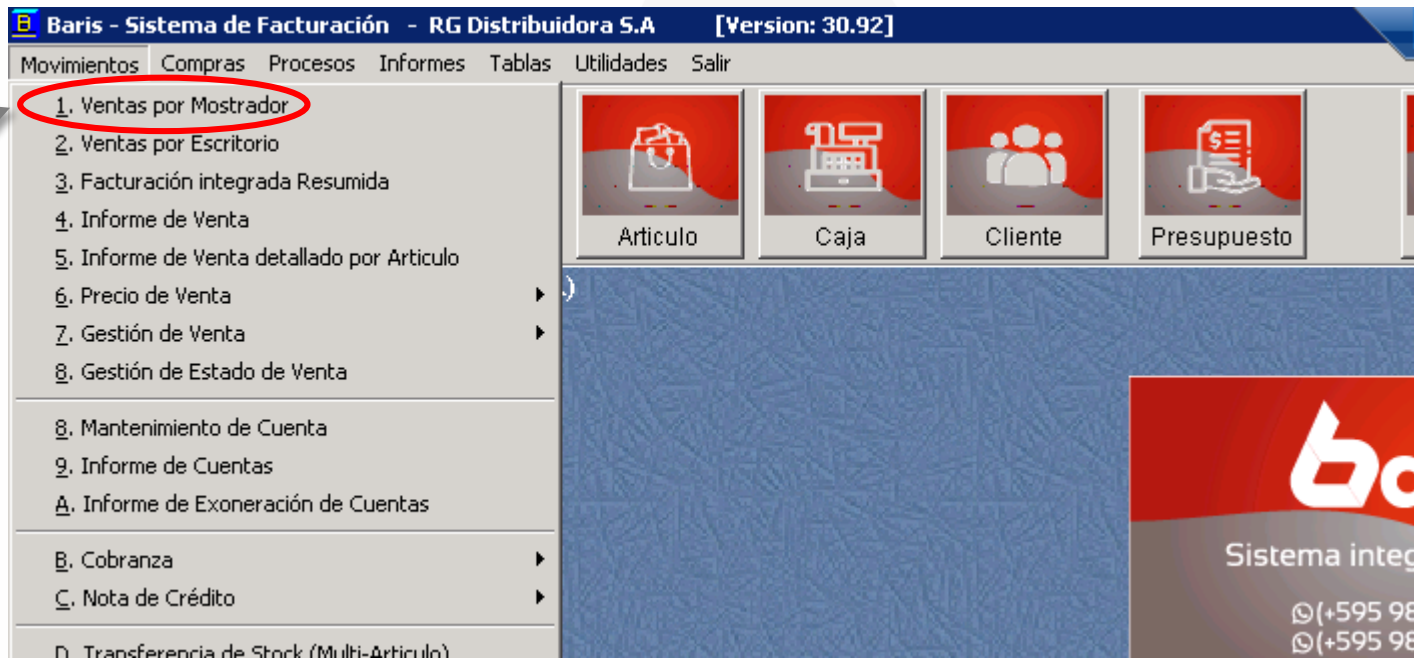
Baris - Sistema de Facturación - RG Distribuidora S.A [Version: 30.92]

Movimientos Compras Procesos Informes Tablas Utilidades Salir

1. Ventas por Mostrador
2. Ventas por Escritorio
3. Facturación integrada Resumida
4. Informe de Venta
5. Informe de Venta detallado por Articulo
6. Precio de Venta
7. Gestión de Venta
8. Gestión de Estado de Venta

8. Mantenimiento de Cuenta
9. Informe de Cuentas
A. Informe de Exoneración de Cuentas

B. Cobranza
C. Nota de Crédito

D. Transferencia de Stock (Multi-Articulo)

Articulo Caja Cliente Presupuesto

Sistema integ

(+595 98
(+595 98